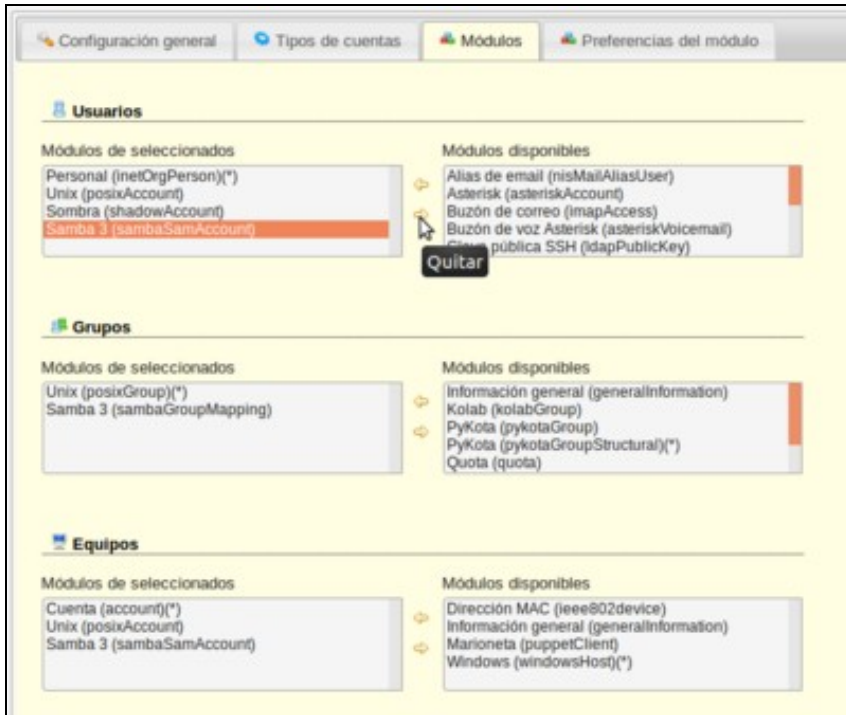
Configuración general | Tipos de cuentas | Módulos | Preferencias del módulo

Usuarios

Módulos de seleccionados
Personal (inetOrgPerson)(*)
Unix (posixAccount)
Sombra (shadowAccount)
Samba 3 (sambaSamAccount)

Módulos disponibles
Alias de email (nisMailAliasUser)
Asterisk (asteriskAccount)
Buzón de correo (imapAccess)
Buzón de voz Asterisk (asteriskVoicemail)
Cl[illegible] pública SSH (ldapPublicKey)

Quitar

Grupos

Módulos de seleccionados
Unix (posixGroup)(*)
Samba 3 (sambaGroupMapping)

Módulos disponibles
Información general (generalInformation)
Kolab (kolabGroup)
PyKota (pykotaGroup)
PyKota (pykotaGroupStructural)(*)
Quota (quota)

Equipos

Módulos de seleccionados
Cuenta (account)(*)
Unix (posixAccount)
Samba 3 (sambaSamAccount)

Módulos disponibles
Dirección MAC (ieee802device)
Información general (generalInformation)
Marioneta (puppetClient)
Windows (windowsHost)(*)